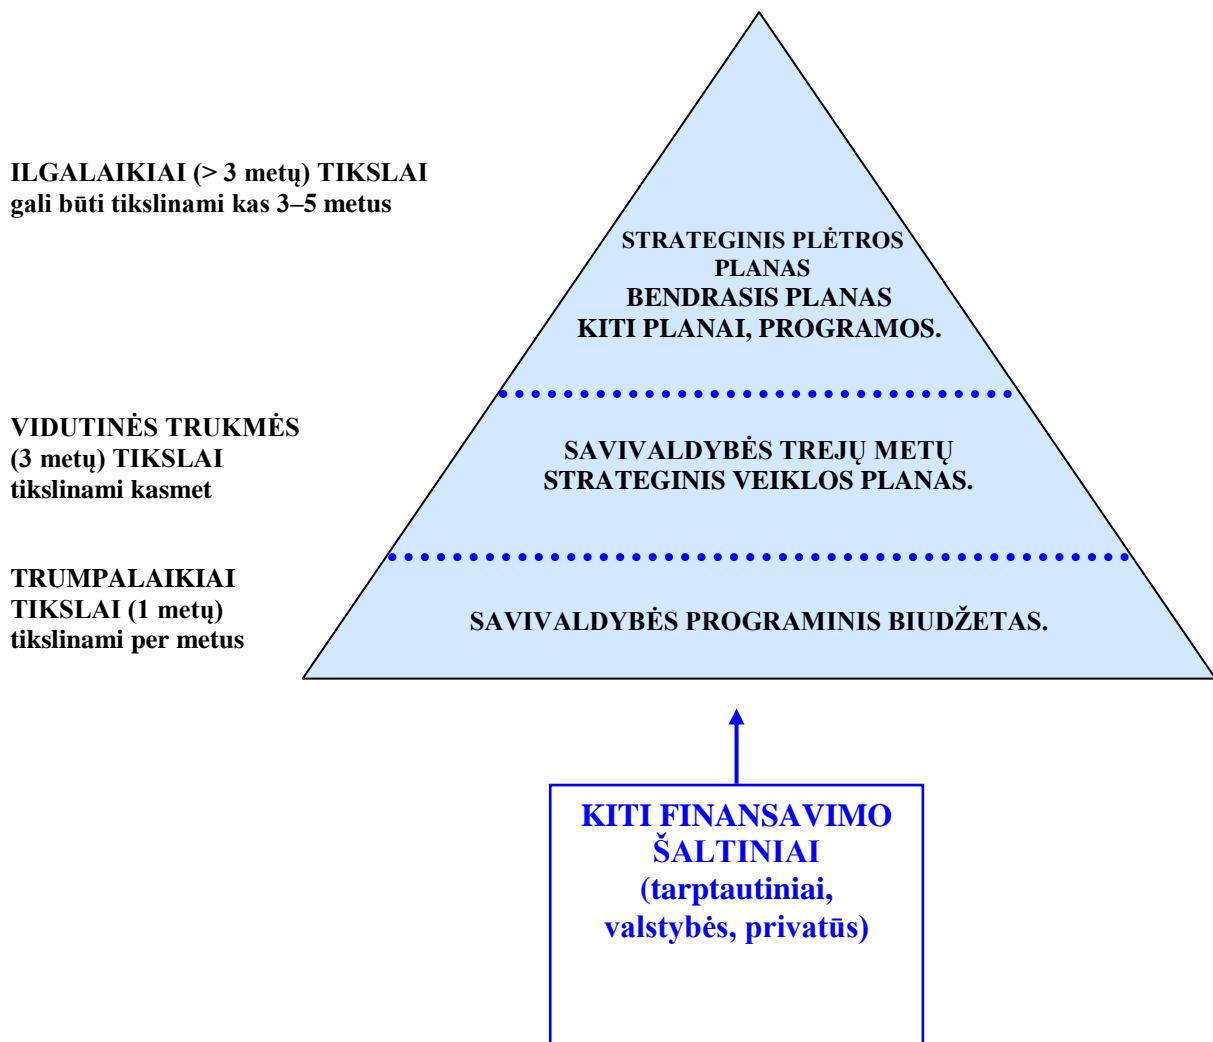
ILGALAIKIAI (> 3 metų) TIKSLAI
gali būti tikslinami kas 3–5 metus

STRATEGINIS PLĖTROS PLANAS
BENDRASIS PLANAS
KITI PLANAI, PROGRAMOS.

VIDUTINĖS TRUKMĖS (3 metų) TIKSLAI
tikslinami kasmet

SAVIVALDYBĖS TREJŲ METŲ STRATEGINIS VEIKLOS PLANAS.

TRUMPALAIKIAI TIKSLAI (1 metų)
tikslinami per metus

SAVIVALDYBĖS PROGRAMINIS BIUDŽETAS.

KITI FINANSAVIMO ŠALTINIAI (tarptautiniai, valstybės, privatūs)